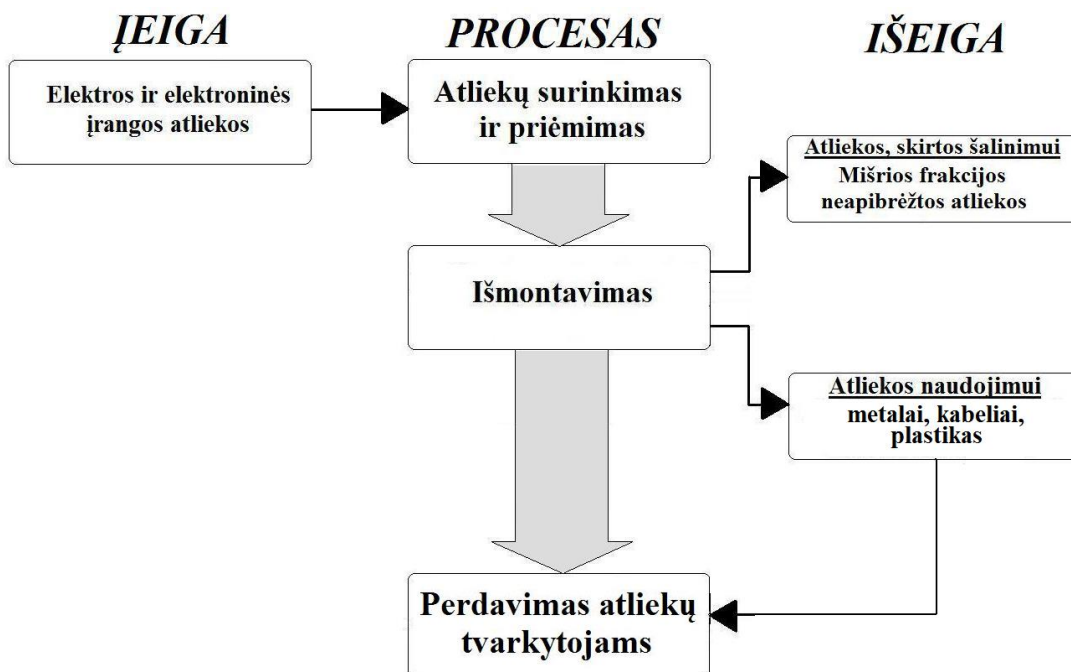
ĮEIGA

PROCESAS

IŠEIGA

Elektros ir elektroninės įrangos atliekos

Atliekų surinkimas ir priėmimas

Atliekos, skirtos šalinimui
Mišrios frakcijos neapibrėžtos atliekos

Išmontavimas

Atliekos naudojimui
metalai, kabeliai, plastikas

Perdavimas atliekų tvarkytojams